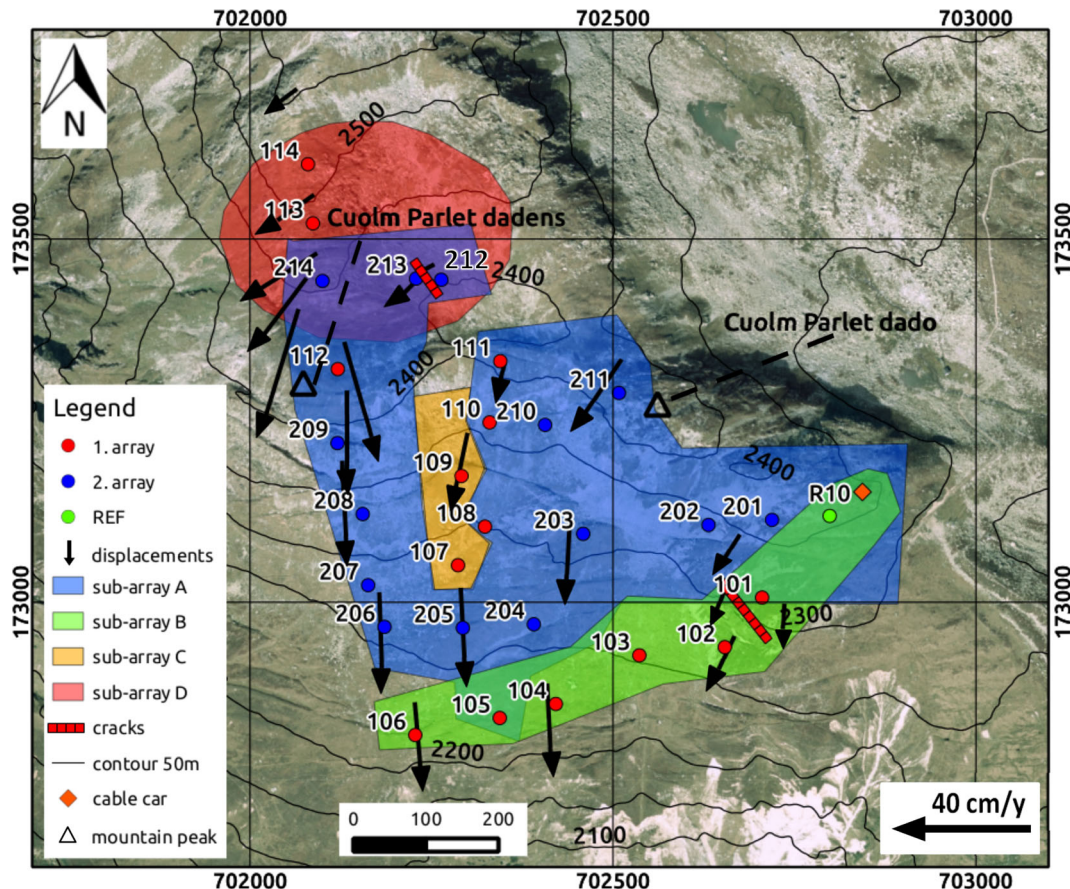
702000 702500 703000

N

2500
114
113
Cuolm Parlet dadens
173500
173500
214
213
212
2400
Cuolm Parlet dado
112
111
2400
211
110
210
109
209
2400
R10
208
108
203
202
201
107
207
101
173000
173000
206
205
204
2300
102
103
105
104
106
2200
2100

Legend
1. array
2. array
REF
displacements
sub-array A
sub-array B
sub-array C
sub-array D
cracks
contour 50m
cable car
mountain peak

0 100 200

40 cm/y

702000 702500 703000